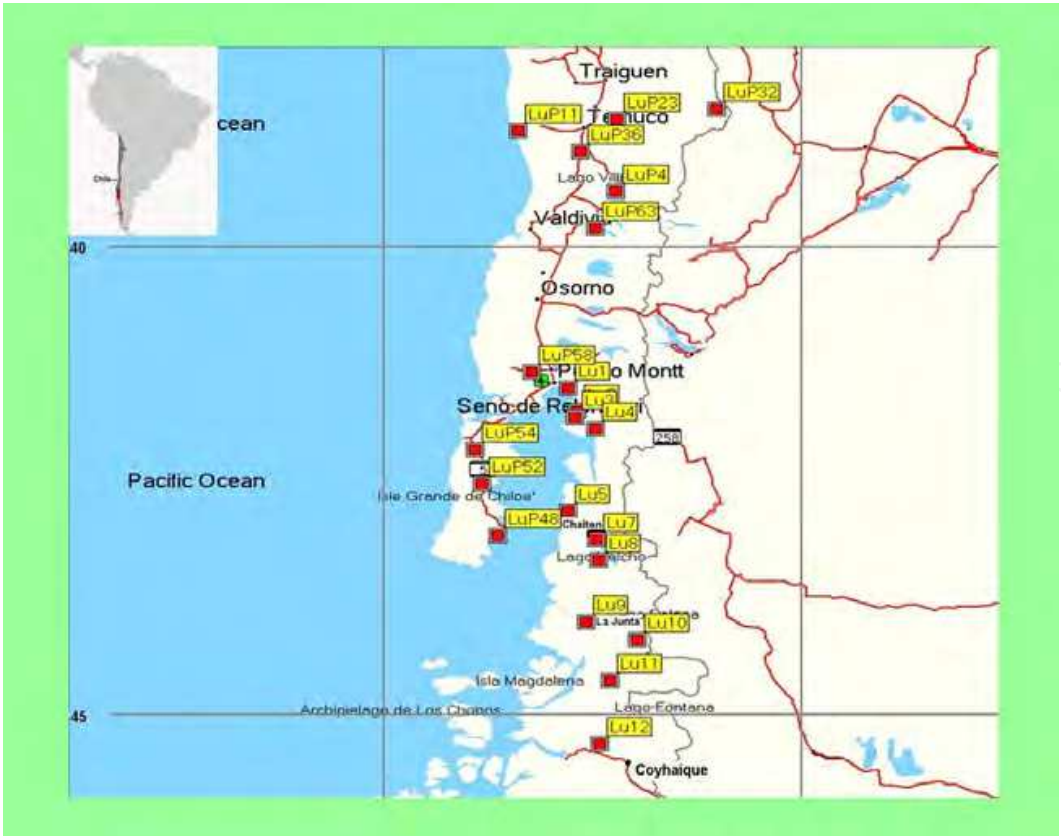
Chile

Ocean

Traiguen

LuP11

Temuco

LuP23

LuP32

LuP36

Lago Villarrica

LuP4

Valdivia

LuP63

40

Osorno

LuP58

Puerto Montt

Lu1

Seno de Reloncaví

Lu3

Lu4

LuP54

258

LuP52

Pacific Ocean

Isla Grande de Chiloe'

Lu5

LuP48

Chaiten

Lu7

Lu8

Lago Yelcho

Lu9

La Junta

Lu10

Lu11

Isla Magdalena

45

Archipielago de Los Chonos

Lago Fontana

Lu12

Coyhaique